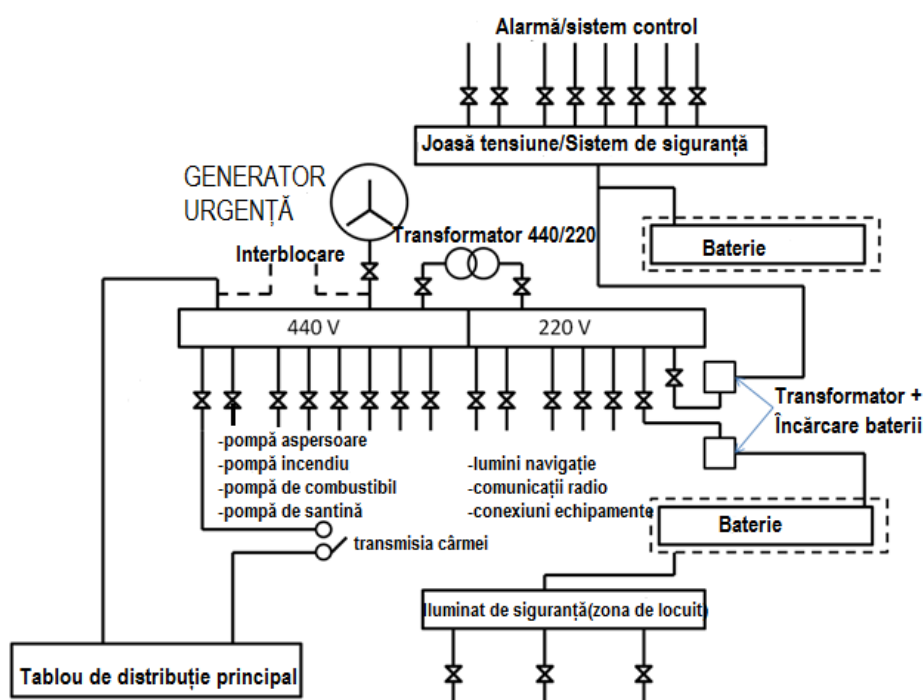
Alarmă/sistem control

Joasă tensiune/Sistem de siguranță

GENERATOR URGENȚĂ

Baterie

Transformator 440/220

Interblocare

440 V

220 V

Transformator + Încărcare baterii

-pompă aspersoare
-pompă incendiu
-pompă de combustibil
-pompă de santină

-lumini navigație
-comunicații radio
-conexiuni echipamente

Baterie

transmisia cârmei

Iluminat de siguranță(zona de locuit)

Tablou de distribuție principal